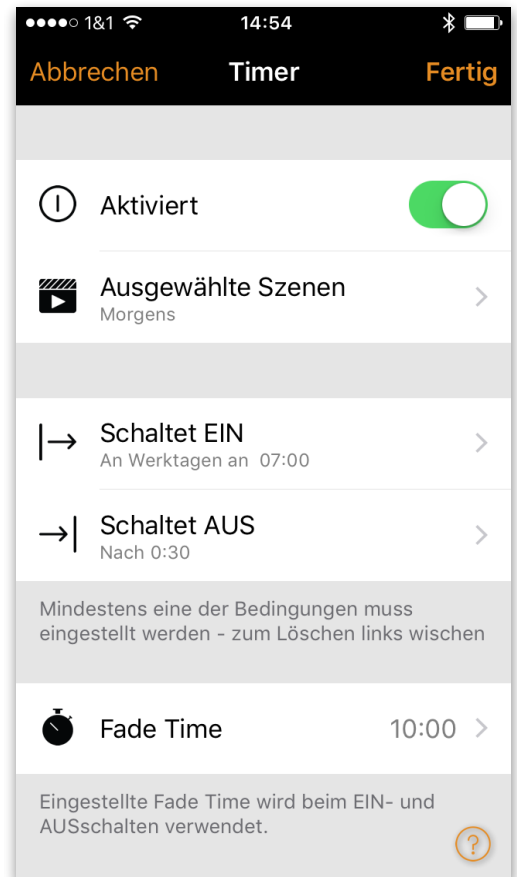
●●●●○ 1&1 14:54

Abbrechen Timer Fertig

Aktiviert

Ausgewählte Szenen
Morgens

Schaltet EIN
An Werktagen an 07:00

Schaltet AUS
Nach 0:30

Mindestens eine der Bedingungen muss eingestellt werden - zum Löschen links wischen

Fade Time 10:00

Eingestellte Fade Time wird beim EIN- und AUSschalten verwendet.

?